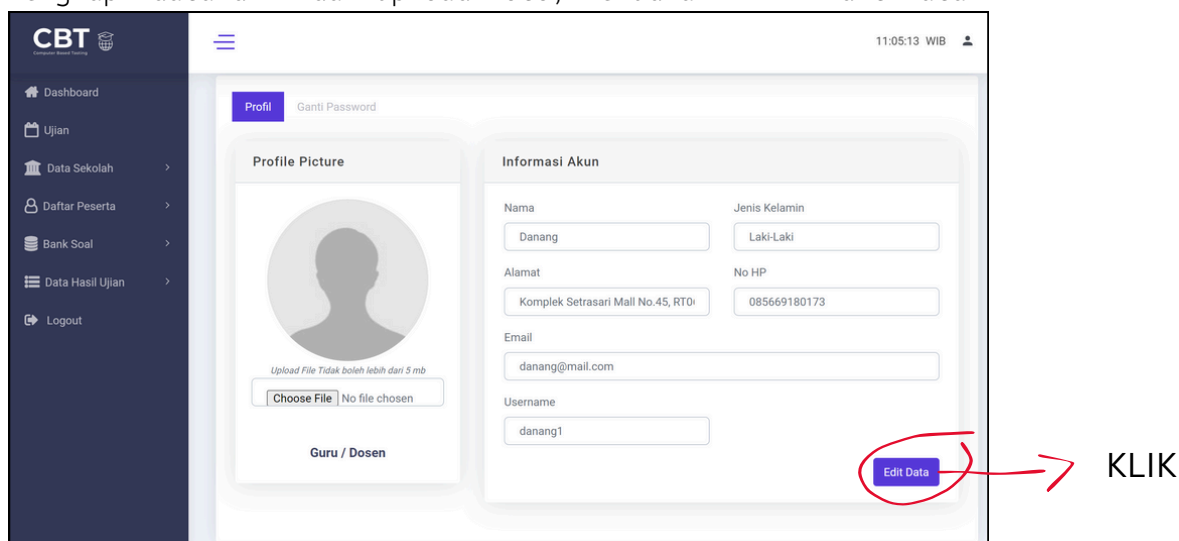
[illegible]

CBT
Computer Based Testing

11:05:13 WIB

Dashboard
Ujian
Data Sekolah
Daftar Peserta
Bank Soal
Data Hasil Ujian
Logout

Profil
Ganti Password

Profile Picture

Upload File Tidak boleh lebih dari 5 mb
Choose File No file chosen

Guru / Dosen

Informasi Akun

Nama
Danang
Jenis Kelamin
Laki-Laki
Alamat
Komplek Setrasari Mall No.45, RT0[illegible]
No HP
085669180173
Email
danang@mail.com
Username
danang1

Edit Data

KLIK